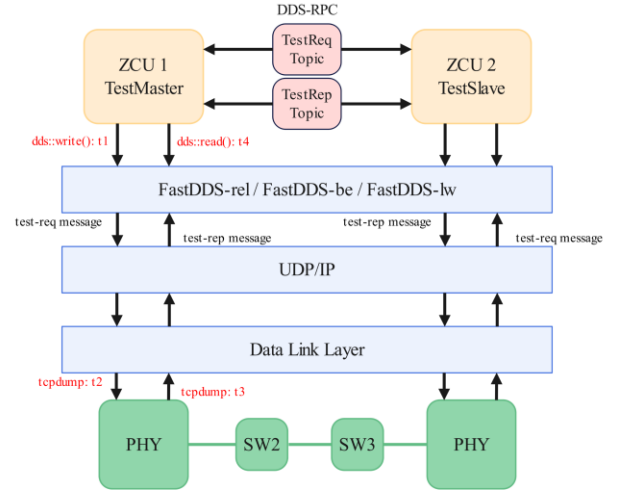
DDS-RPC

ZCU 1
TestMaster

TestReq
Topic

TestRep
Topic

ZCU 2
TestSlave

dds::write(): t1

dds::read(): t4

FastDDS-rel / FastDDS-be / FastDDS-lw

test-req message

test-rep message

test-rep message

test-req message

UDP/IP

Data Link Layer

tcpdump: t2

tcpdump: t3

PHY

SW2

SW3

PHY